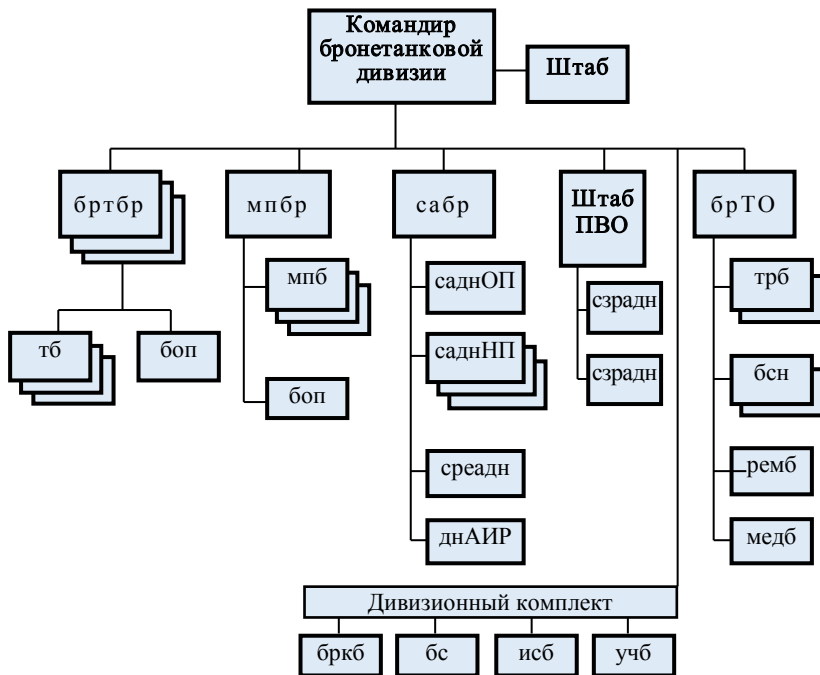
Командир бронетанковой дивизии

Штаб

бртбр

тб

боп

мпбр

мпб

боп

сабр

саднОП

саднНП

среадн

днАИР

Штаб ПВО

сзрадн

сзрадн

брТО

трб

бсн

ремб

медб

Дивизионный комплект

бркб

бс

исб

учб